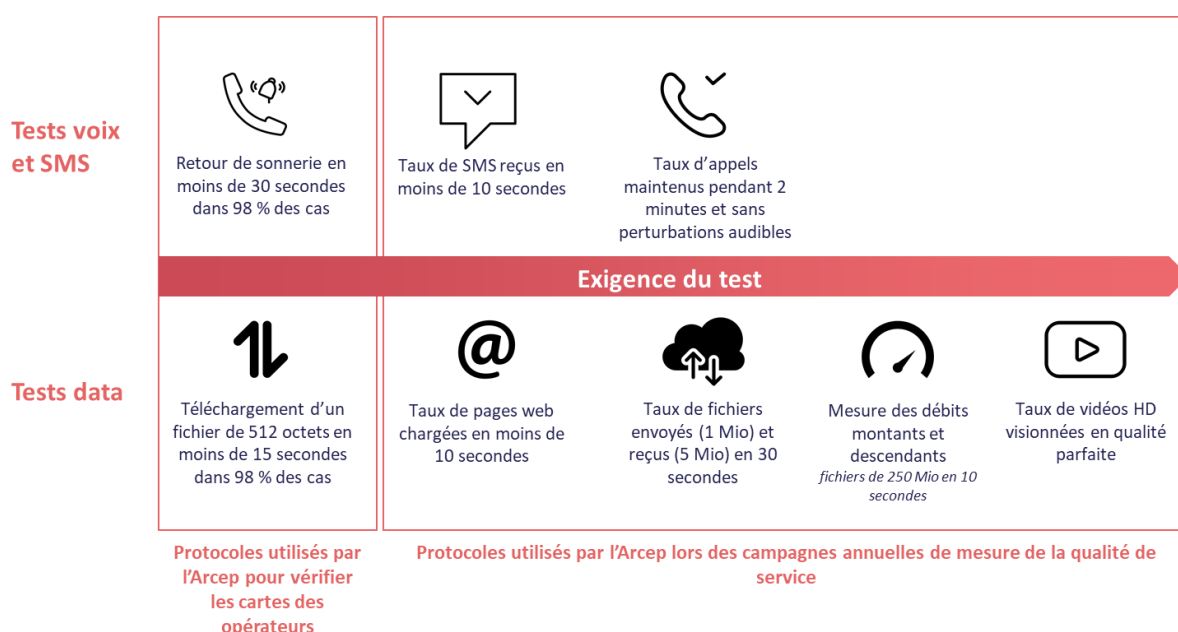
Tests voix et SMS

Retour de sonnerie en moins de 30 secondes dans 98 % des cas

Taux de SMS reçus en moins de 10 secondes

Taux d'appels maintenus pendant 2 minutes et sans perturbations audibles

Exigence du test

Tests data

Téléchargement d'un fichier de 512 octets en moins de 15 secondes dans 98 % des cas

Taux de pages web chargées en moins de 10 secondes

Taux de fichiers envoyés (1 Mio) et reçus (5 Mio) en 30 secondes

Mesure des débits montants et descendants
fichiers de 250 Mio en 10 secondes

Taux de vidéos HD visionnées en qualité parfaite

Protocoles utilisés par l'Arcep pour vérifier les cartes des opérateurs

Protocoles utilisés par l'Arcep lors des campagnes annuelles de mesure de la qualité de service